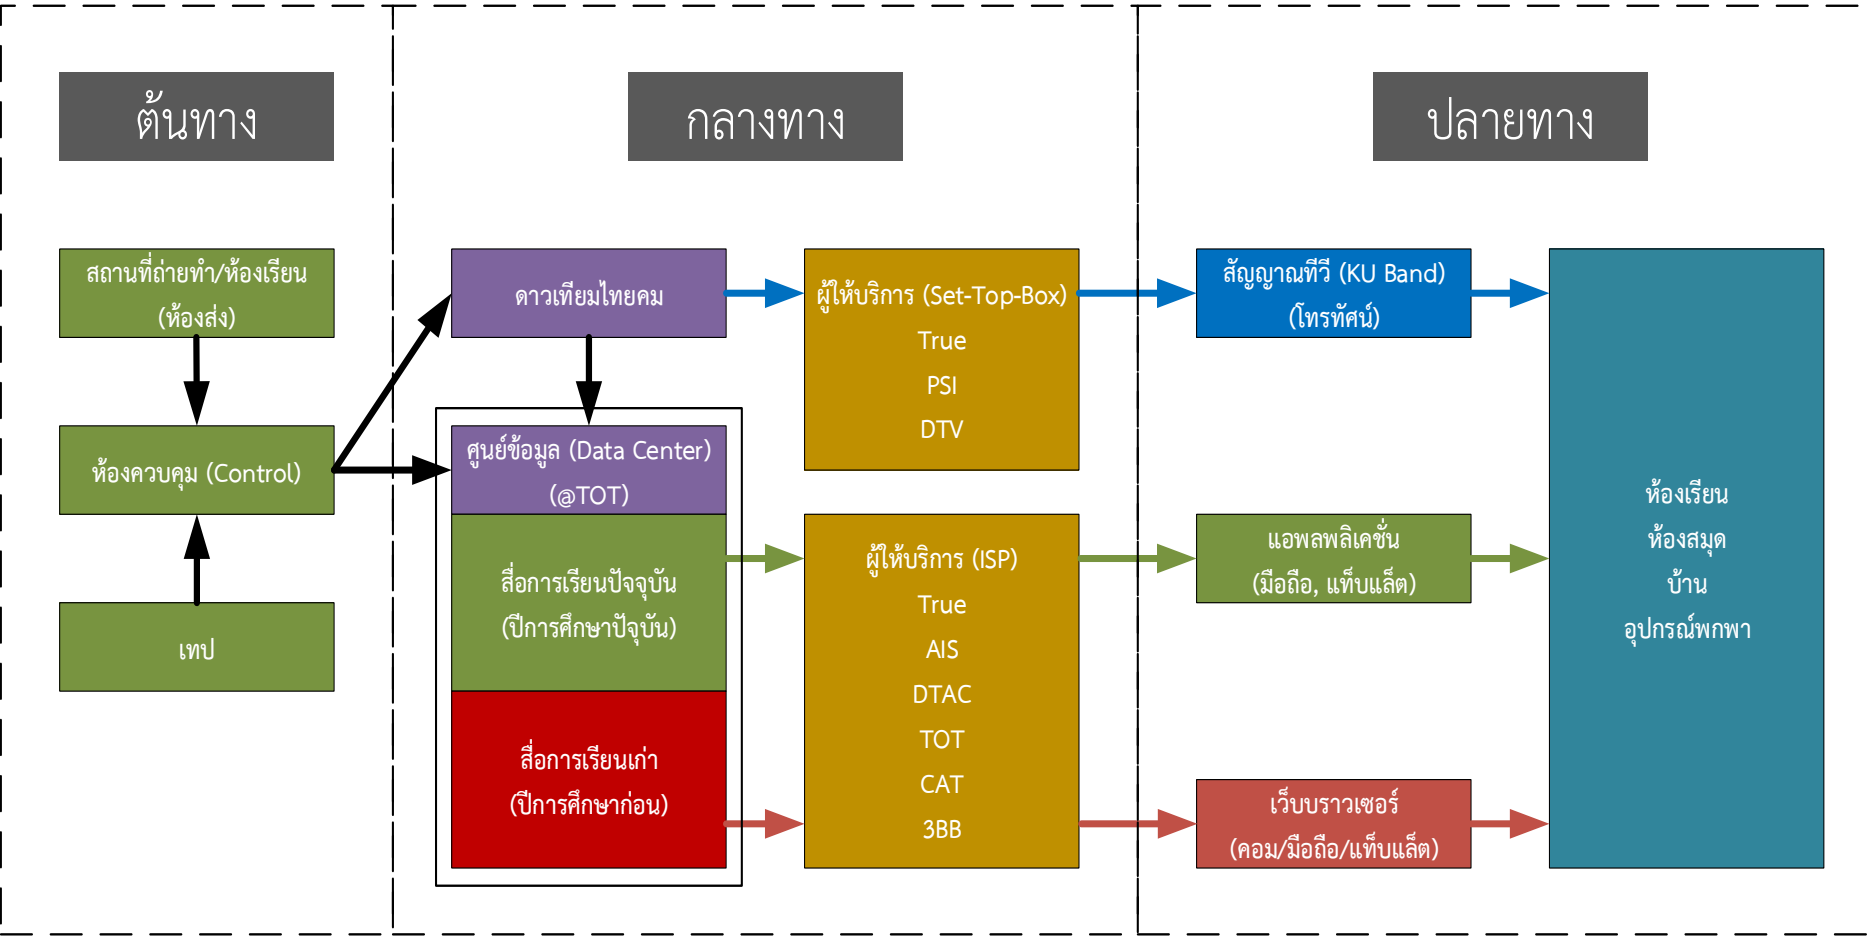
ต้นทาง

กลางทาง

ปลายทาง

สถานที่ถ่ายทำ/ห้องเรียน (ห้องส่ง)

ห้องควบคุม (Control)

เทป

ดาวเทียมไทยคม

ศูนย์ข้อมูล (Data Center) (@TOT)

สื่อการเรียนปัจจุบัน (ปีการศึกษาปัจจุบัน)

สื่อการเรียนเก่า (ปีการศึกษาก่อน)

ผู้ให้บริการ (Set-Top-Box)
True
PSI
DTV

ผู้ให้บริการ (ISP)
True
AIS
DTAC
TOT
CAT
3BB

สัญญาณทีวี (KU Band) (โทรทัศน์)

แอพพลิเคชั่น (มือถือ, แท็บแล็ต)

เว็บบราวเซอร์ (คอม/มือถือ/แท็บแล็ต)

ห้องเรียน
ห้องสมุด
บ้าน
อุปกรณ์พกพา